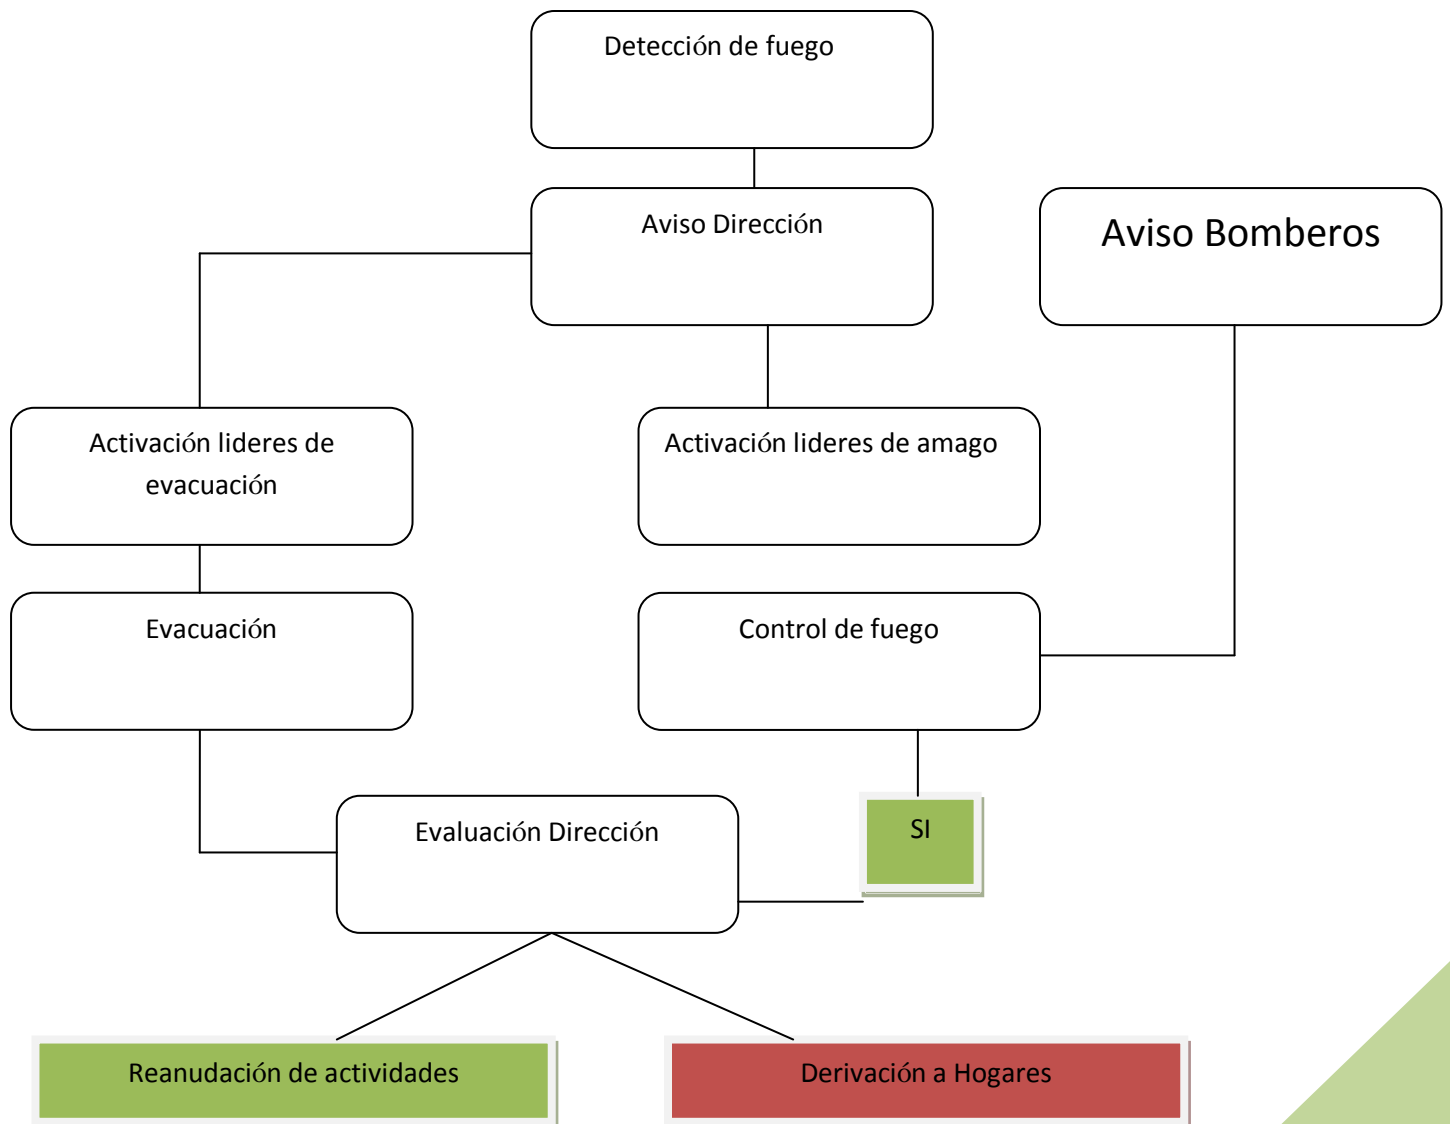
Detección de fuego

Aviso Dirección

Aviso Bomberos

Activación lideres de evacuación

Activación lideres de amago

Evacuación

Control de fuego

SI

Evaluación Dirección

Reanudación de actividades

Derivación a Hogares